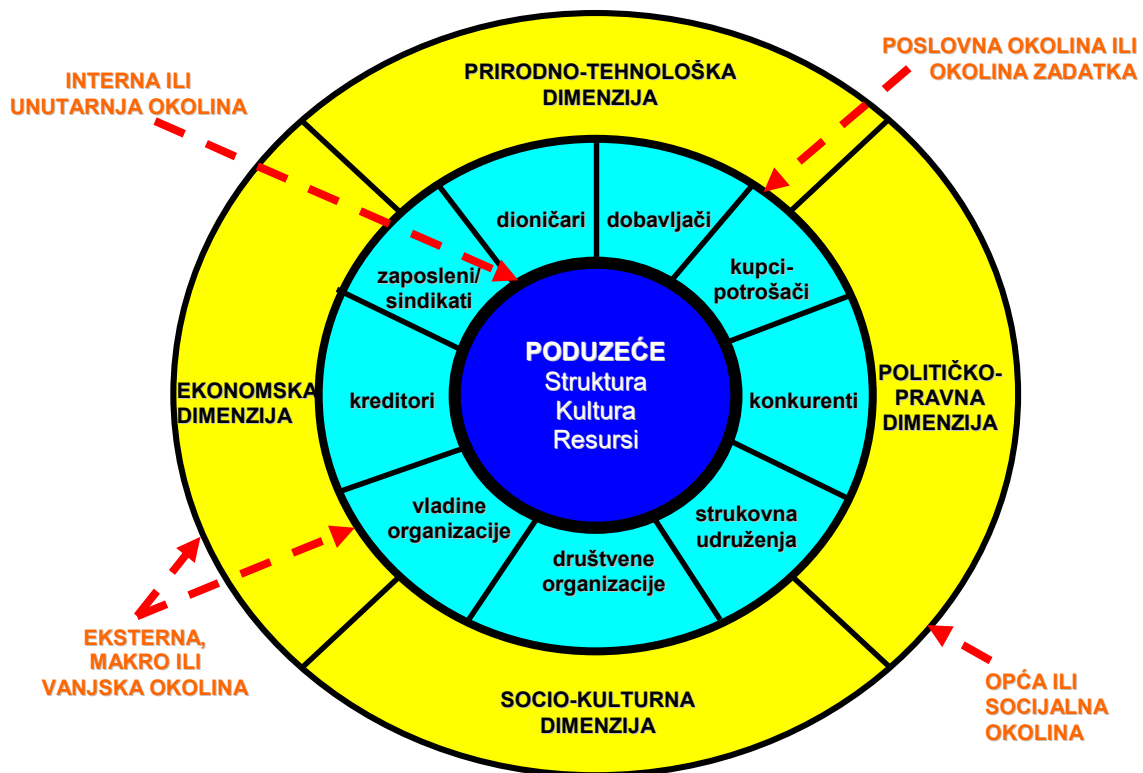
INTERNA ILI UNUTARNJA OKOLINA

PRIRODNO-TEHNOLOŠKA DIMENZIJA

POSLOVNA OKOLINA ILI OKOLINA ZADATKA

dioničari

dobavljači

zaposleni/ sindikati

kupci-potrošači

EKONOMSKA DIMENZIJA

kreditori

PODUZEĆE
Struktura
Kultura
Resursi

konkurenti

POLITIČKO-PRAVNA DIMENZIJA

vladine organizacije

strukovna udruženja

društvene organizacije

EKSTERNA, MAKRO ILI VANJSKA OKOLINA

SOCIO-KULTURNA DIMENZIJA

OPĆA ILI SOCIJALNA OKOLINA